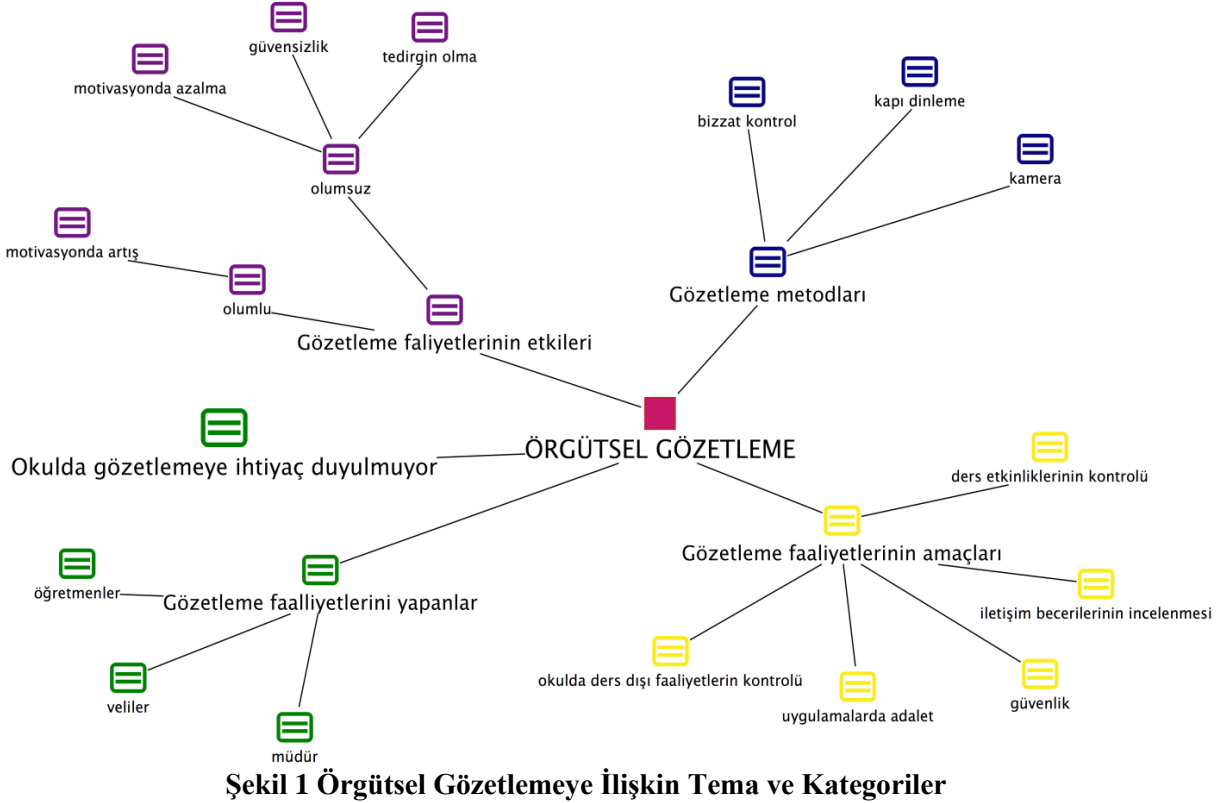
güvensizlik

tedirgin olma

motivasyonda azalma

olumsuz

motivasyonda artış

olumlu

Gözetleme faliyetlerinin etkileri

bizzat kontrol

kapı dinleme

kamera

Gözetleme metodları

Okulda gözetlemeye ihtiyaç duyulmuyor

ÖRGÜTSEL GÖZETLEME

ders etkinliklerinin kontrolü

Gözetleme faaliyetlerinin amaçları

iletişim becerilerinin incelenmesi

öğretmenler

Gözetleme faaliyetlerini yapanlar

okulda ders dışı faaliyetlerin kontrolü

güvenlik

uygulamalarda adalet

veliler

müdür

Şekil 1 Örgütsel Gözetlemeye İlişkin Tema ve Kategoriler